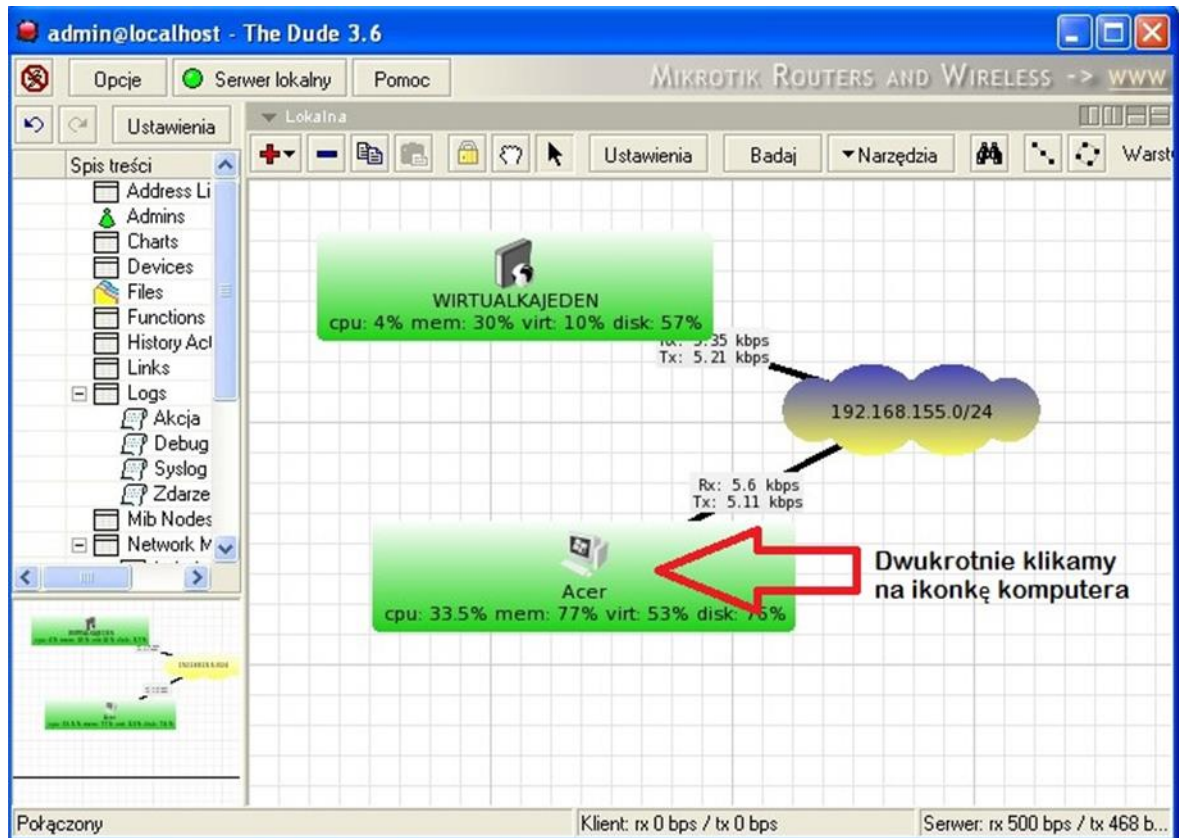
admin@localhost - The Dude 3.6

Opcje | Serwer lokalny | Pomoc

MIKROTIK ROUTERS AND WIRELESS -> WWW

Ustawienia

Lokalna

Ustawienia | Badaj | Narzędzia | Warst

Spis treści
Address Li
Admins
Charts
Devices
Files
Functions
History Act
Links
Logs
Akcja
Debug
Syslog
Zdarze
Mib Nodes
Network M

WIRTUALKAJEDEN
cpu: 4% mem: 30% virt: 10% disk: 57%

Rx: 5.35 kbps
Tx: 5.21 kbps

192.168.155.0/24

Rx: 5.6 kbps
Tx: 5.11 kbps

Acer
cpu: 33.5% mem: 77% virt: 53% disk: 76%

Dwukrotnie klikamy na ikonkę komputera

Połączony | Klient: rx 0 bps / tx 0 bps | Serwer: rx 500 bps / tx 468 b...